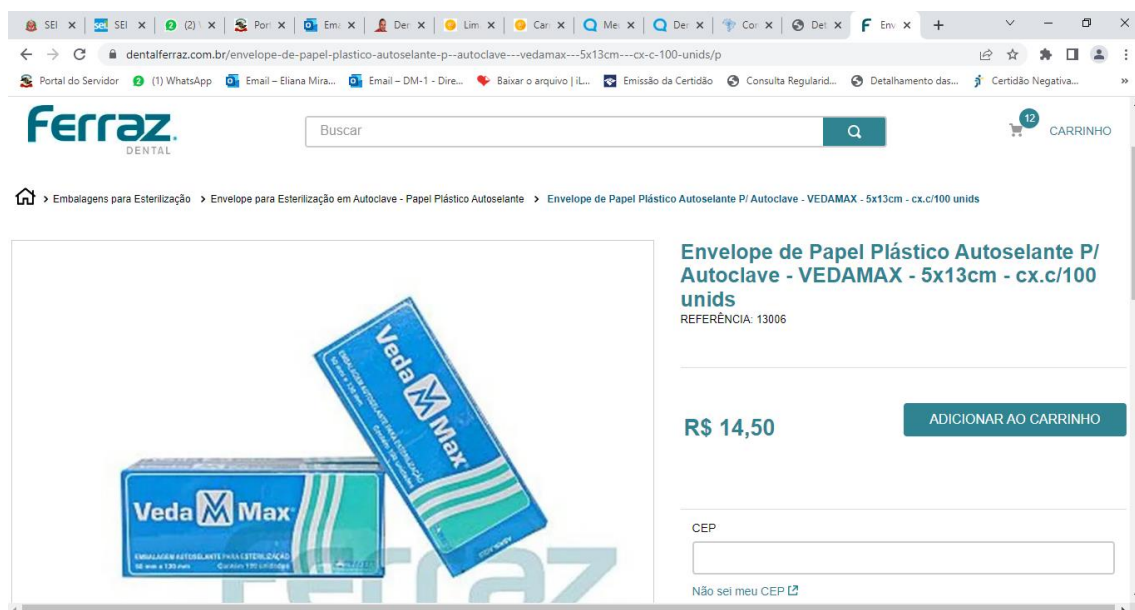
SEI × | SEI × | (2) × | Port × | Em × | Der × | Lim × | Car × | Me × | Der × | Cor × | Det × | Env ×

dentalferraz.com.br/envelope-de-papel-plastico-autoselante-p--autoclave---vedamax---5x13cm---cx-c-100-unids/p

Portal do Servidor | (1) WhatsApp | Email – Eliana Mira... | Email – DM-1 - Dire... | Baixar o arquivo | iL... | Emissão da Certidão | Consulta Regularid... | Detalhamento das... | Certidão Negativa...

Ferraz DENTAL

Buscar

12 CARRINHO

> Embalagens para Esterilização > Envelope para Esterilização em Autoclave - Papel Plástico Autoselante > Envelope de Papel Plástico Autoselante P/ Autoclave - VEDAMAX - 5x13cm - cx.c/100 unids

Envelope de Papel Plástico Autoselante P/ Autoclave - VEDAMAX - 5x13cm - cx.c/100 unids
REFERÊNCIA: 13006

R$ 14,50

ADICIONAR AO CARRINHO

Veda Max
EMBALAGEM AUTOSELANTE PARA ESTERILIZAÇÃO
50 mm x 130 mm

Veda Max
EMBALAGEM AUTOSELANTE PARA ESTERILIZAÇÃO

CEP

Não sei meu CEP